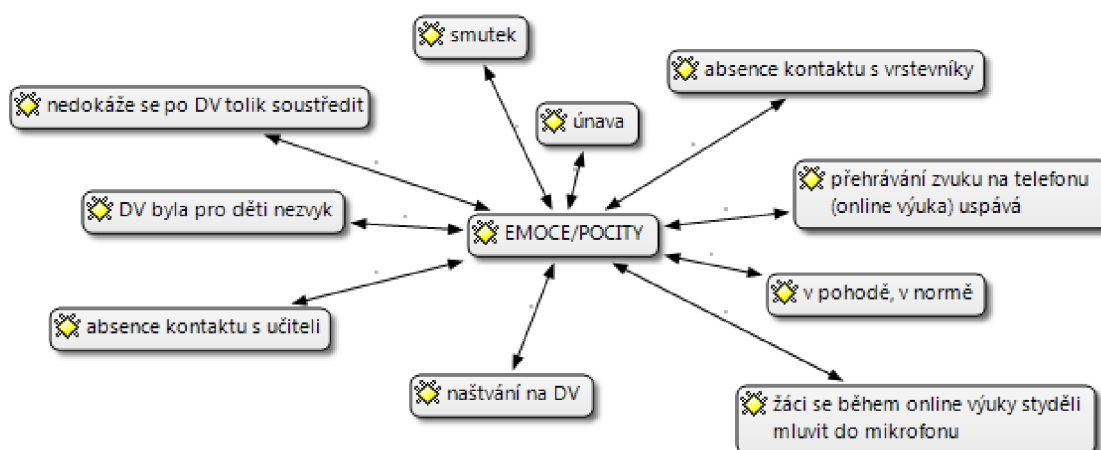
smutek

absence kontaktu s vrstevníky

nedokáže se po DV tolik soustředit

únava

přehrávání zvuku na telefonu (online výuka) uspává

DV byla pro děti nezvyk

EMOCE/POCITY

v pohodě, v normě

absence kontaktu s učiteli

naštvání na DV

žáci se během online výuky styděli mluvit do mikrofonu